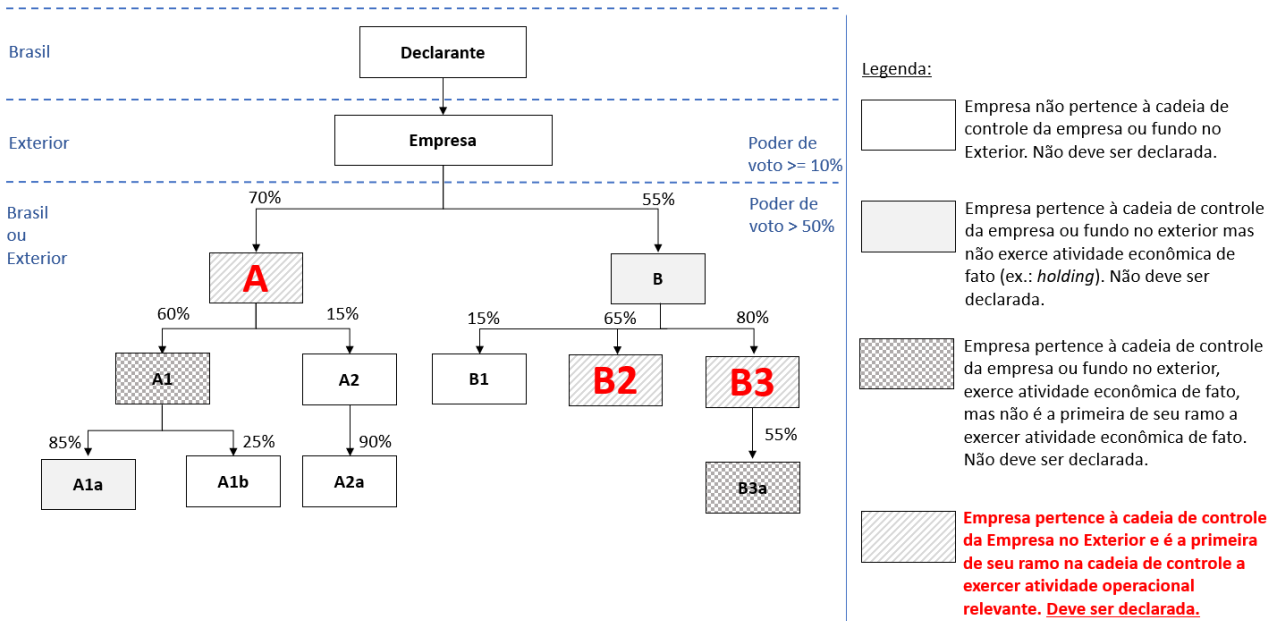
Brasil

Declarante

Exterior

Empresa

Poder de voto >= 10%

Brasil ou Exterior

70%

55%

Poder de voto > 50%

A

B

60%

15%

15%

65%

80%

A1

A2

B1

B2

B3

85%

25%

90%

55%

A1a

A1b

A2a

B3a

Legenda:

Empresa não pertence à cadeia de controle da empresa ou fundo no Exterior. Não deve ser declarada.

Empresa pertence à cadeia de controle da empresa ou fundo no exterior mas não exerce atividade econômica de fato (ex.: *holding*). Não deve ser declarada.

Empresa pertence à cadeia de controle da empresa ou fundo no exterior, exerce atividade econômica de fato, mas não é a primeira de seu ramo a exercer atividade econômica de fato. Não deve ser declarada.

Empresa pertence à cadeia de controle da Empresa no Exterior e é a primeira de seu ramo na cadeia de controle a exercer atividade operacional relevante. Deve ser declarada.